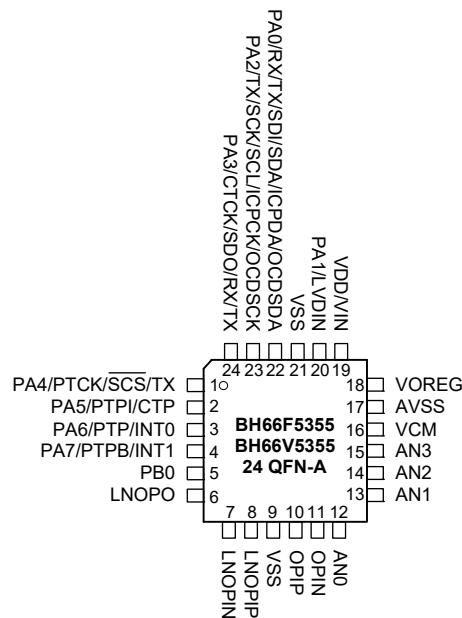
PA0/RX/TX/SDI/SDA/ICPDA/OCDSDA
PA2/TX/SCK/SCL/ICPCK/OCDSCK
PA3/CTCK/SDO/RX/TX
VSS
PA1/LVDIN
VDD/VIN

24 23 22 21 20 19

PA4/PTCK/$\overline{SCS}$/TX 1
PA5/PTPI/CTP 2
PA6/PTP/INT0 3
PA7/PTPB/INT1 4
PB0 5
LNOPO 6

18 VOREG
17 AVSS
16 VCM
15 AN3
14 AN2
13 AN1

BH66F5355
BH66V5355
24 QFN-A

7 8 9 10 11 12

LNOPIN
LNOPIP
VSS
OPIP
OPIN
AN0